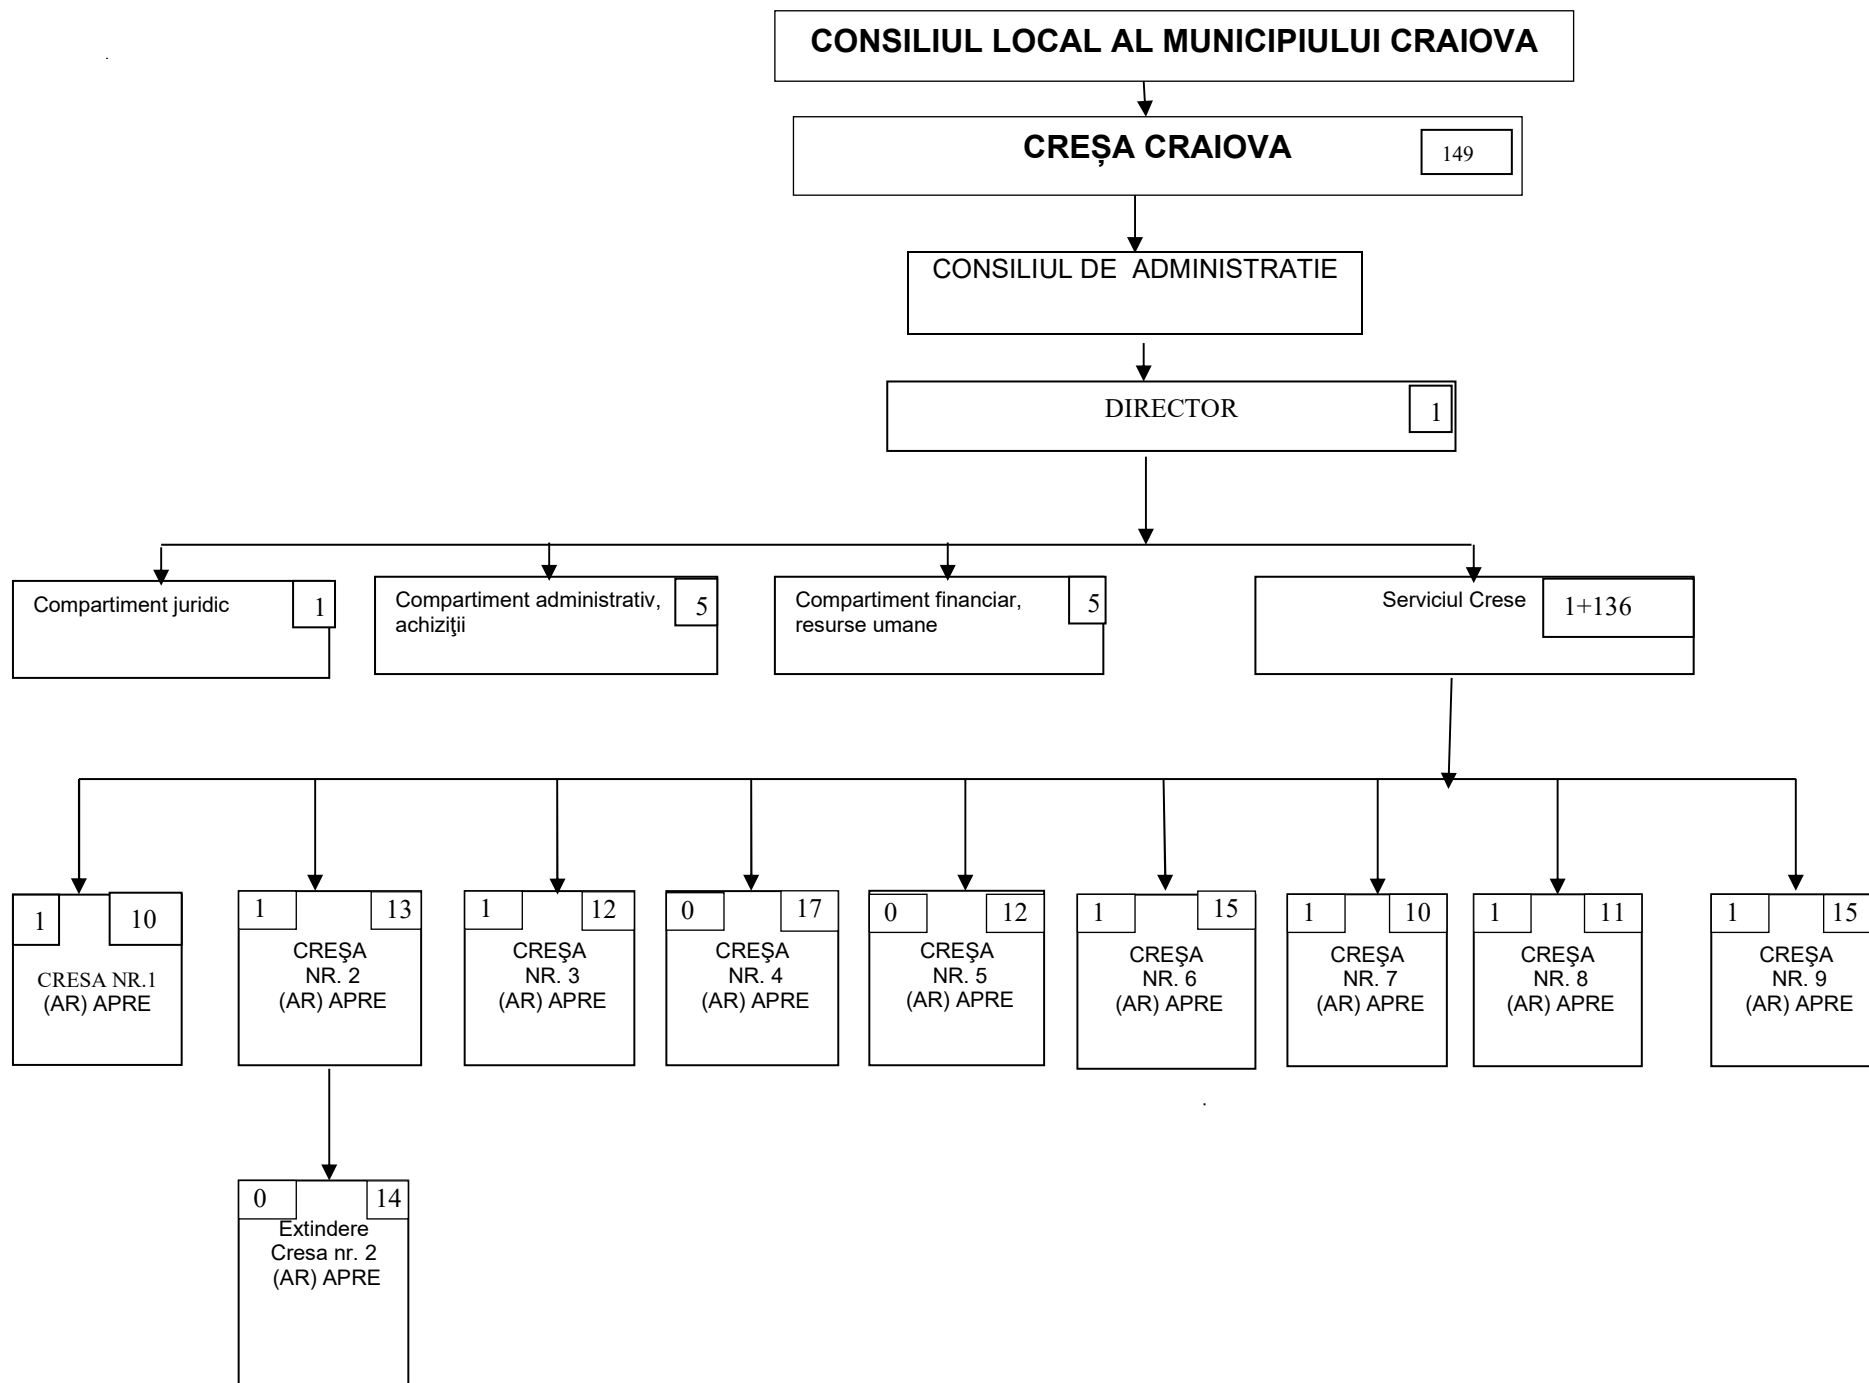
CONSILIUL LOCAL AL MUNICIPIULUI CRAIOVA

CREȘA CRAIOVA 149

CONSILIUL DE ADMINISTRATIE

DIRECTOR 1

Compartiment juridic 1

Compartiment administrativ, achiziţii 5

Compartiment financiar, resurse umane 5

Serviciul Crese 1+136

1 10 CRESA NR.1 (AR) APRE

1 13 CREŞA NR. 2 (AR) APRE

1 12 CREŞA NR. 3 (AR) APRE

0 17 CREŞA NR. 4 (AR) APRE

0 12 CREŞA NR. 5 (AR) APRE

1 15 CREŞA NR. 6 (AR) APRE

1 10 CREŞA NR. 7 (AR) APRE

1 11 CREŞA NR. 8 (AR) APRE

1 15 CREŞA NR. 9 (AR) APRE

0 14 Extindere Cresa nr. 2 (AR) APRE